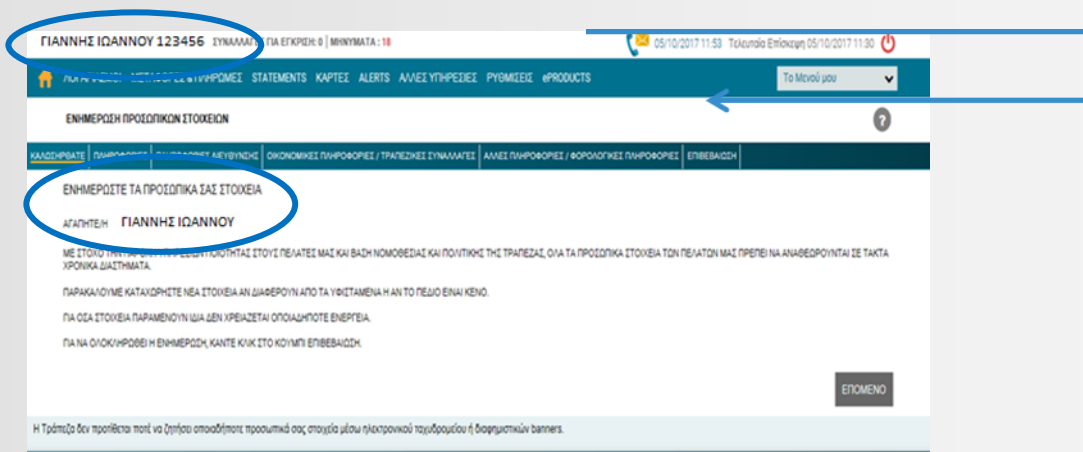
ΓΙΑΝΝΗΣ ΙΩΑΝΝΟΥ 123456 ΣΥΝΑΛΛΑ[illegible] ΓΙΑ ΕΓΚΡΙΣΗ: 0 | ΜΗΝΥΜΑΤΑ : 18

05/10/2017 11:53 Τελευταία Επίσκεψη 05/10/2017 11:30

ΛΟΓΑΡΙΑΣΜΟΙ ΜΕΤΑΦΟΡΕΣ & ΠΛΗΡΩΜΕΣ STATEMENTS ΚΑΡΤΕΣ ALERTS ΑΛΛΕΣ ΥΠΗΡΕΣΙΕΣ ΡΥΘΜΙΣΕΙΣ ePRODUCTS

Το Μενού μου

ΕΝΗΜΕΡΩΣΗ ΠΡΟΣΩΠΙΚΩΝ ΣΤΟΙΧΕΙΩΝ

?

ΚΑΛΩΣΗΡΘΑΤΕ | ΠΛΗΡΟΦΟΡΙΕΣ | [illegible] ΔΙΕΥΘΥΝΣΗΣ | ΟΙΚΟΝΟΜΙΚΕΣ ΠΛΗΡΟΦΟΡΙΕΣ / ΤΡΑΠΕΖΙΚΕΣ ΣΥΝΑΛΛΑΓΕΣ | ΑΛΛΕΣ ΠΛΗΡΟΦΟΡΙΕΣ / ΦΟΡΟΛΟΓΙΚΕΣ ΠΛΗΡΟΦΟΡΙΕΣ | ΕΠΙΒΕΒΑΙΩΣΗ

ΕΝΗΜΕΡΩΣΤΕ ΤΑ ΠΡΟΣΩΠΙΚΑ ΣΑΣ ΣΤΟΙΧΕΙΑ

ΑΓΑΠΗΤΕ/Η ΓΙΑΝΝΗΣ ΙΩΑΝΝΟΥ

ΜΕ ΣΤΟΧΟ ΤΗΝ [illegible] ΠΟΙΟΤΗΤΑΣ ΣΤΟΥΣ ΠΕΛΑΤΕΣ ΜΑΣ ΚΑΙ ΒΑΣΗ ΝΟΜΟΘΕΣΙΑΣ ΚΑΙ ΠΟΛΙΤΙΚΗΣ ΤΗΣ ΤΡΑΠΕΖΑΣ, ΟΛΑ ΤΑ ΠΡΟΣΩΠΙΚΑ ΣΤΟΙΧΕΙΑ ΤΩΝ ΠΕΛΑΤΩΝ ΜΑΣ ΠΡΕΠΕΙ ΝΑ ΑΝΑΘΕΩΡΟΥΝΤΑΙ ΣΕ ΤΑΚΤΑ ΧΡΟΝΙΚΑ ΔΙΑΣΤΗΜΑΤΑ.

ΠΑΡΑΚΑΛΟΥΜΕ ΚΑΤΑΧΩΡΗΣΤΕ ΝΕΑ ΣΤΟΙΧΕΙΑ ΑΝ ΔΙΑΦΕΡΟΥΝ ΑΠΟ ΤΑ ΥΦΙΣΤΑΜΕΝΑ Η ΑΝ ΤΟ ΠΕΔΙΟ ΕΙΝΑΙ ΚΕΝΟ.

ΓΙΑ ΟΣΑ ΣΤΟΙΧΕΙΑ ΠΑΡΑΜΕΝΟΥΝ ΙΔΙΑ ΔΕΝ ΧΡΕΙΑΖΕΤΑΙ ΟΠΟΙΑΔΗΠΟΤΕ ΕΝΕΡΓΕΙΑ.

ΓΙΑ ΝΑ ΟΛΟΚΛΗΡΩΘΕΙ Η ΕΝΗΜΕΡΩΣΗ, ΚΑΝΤΕ ΚΛΙΚ ΣΤΟ ΚΟΥΜΠΙ ΕΠΙΒΕΒΑΙΩΣΗ.

ΕΠΟΜΕΝΟ

Η Τράπεζα δεν προτίθεται ποτέ να ζητήσει οποιαδήποτε προσωπικά σας στοιχεία μέσω ηλεκτρονικού ταχυδρομείου ή διαφημιστικών banners.